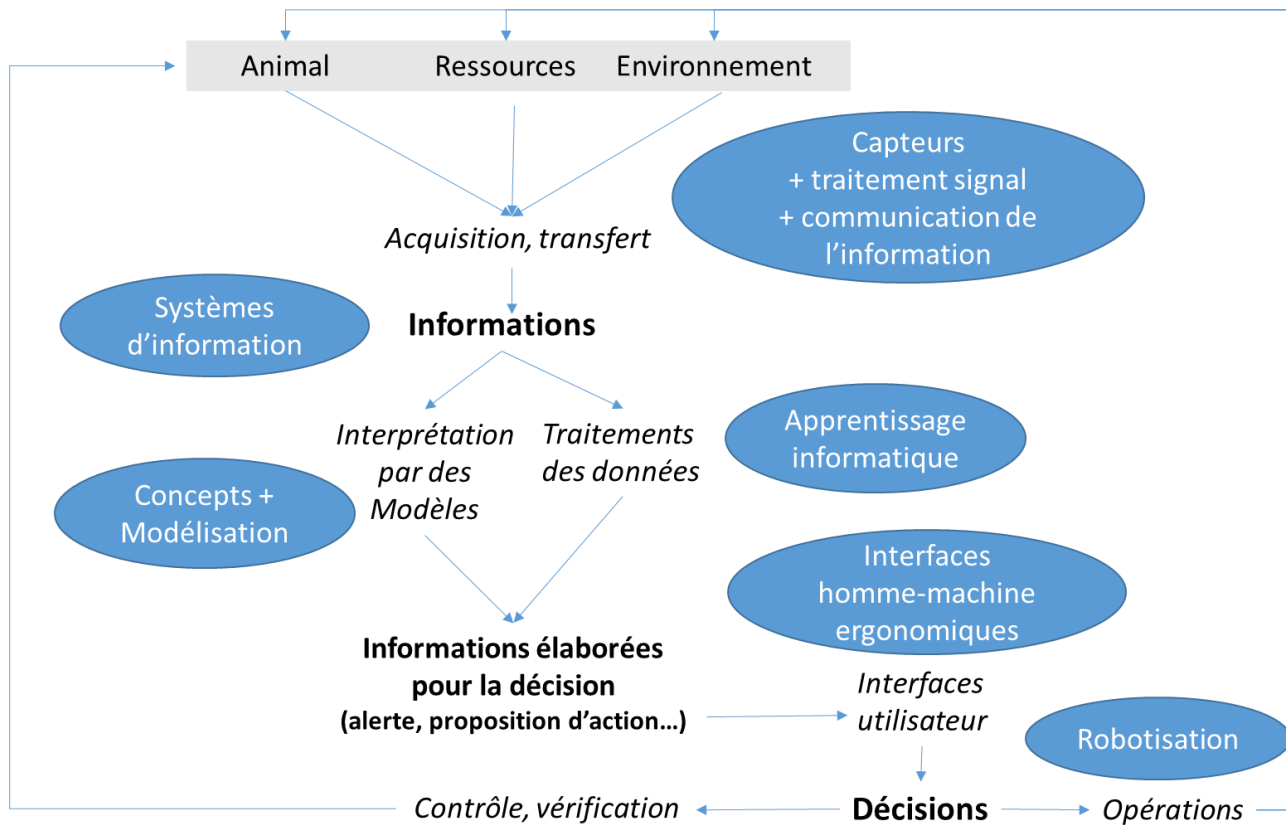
Animal Ressources Environnement

Capteurs
+ traitement signal
+ communication de l'information

Acquisition, transfert

Systèmes d'information

Informations

Interprétation par des Modèles

Traitements des données

Apprentissage informatique

Concepts + Modélisation

Interfaces homme-machine ergonomiques

Informations élaborées pour la décision
(alerte, proposition d'action…)

Interfaces utilisateur

Robotisation

Contrôle, vérification

Décisions

Opérations